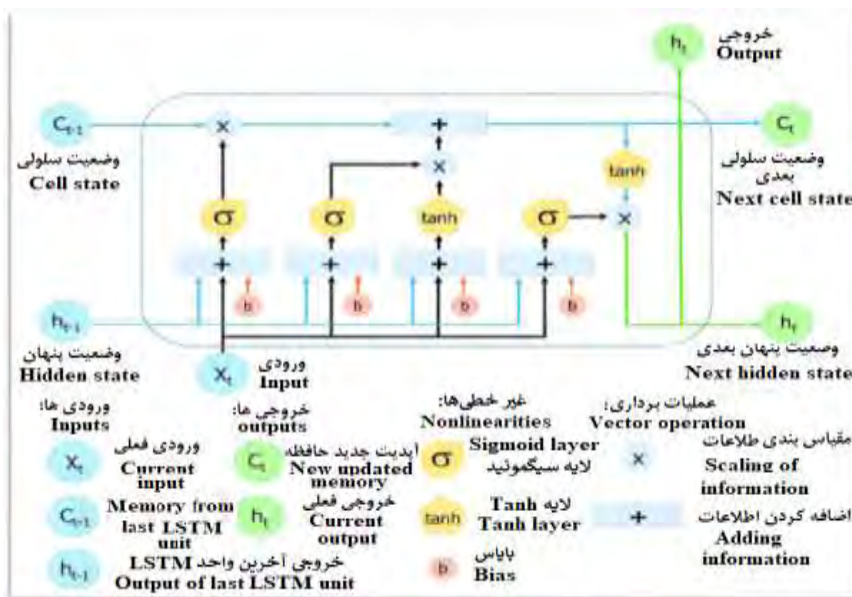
$h_t$ خروجی Output

$C_{t-1}$ وضعیت سلولی Cell state

×

+

×

tanh

$C_t$ وضعیت سلولی بعدی Next cell state

σ σ tanh σ

×

+ + + +

b b b b

$h_{t-1}$ وضعیت پنهان Hidden state

$X_t$ ورودی Input

$h_t$ وضعیت پنهان بعدی Next hidden state

ورودی ها: Inputs

خروجی ها: outputs

غیر خطی‌ها: Nonlinearities

عملیات برداری: Vector operation

$X_t$ ورودی فعلی Current input

$C_t$ آپدیت جدید حافظه New updated memory

σ Sigmoid layer لایه سیگموئید

× مقیاس بندی طلاعات Scaling of information

$C_{t-1}$ Memory from last LSTM unit

$h_t$ خروجی فعلی Current output

tanh لایه Tanh Tanh layer

+ اضافه کردن اطلاعات Adding information

$h_{t-1}$ خروجی آخرین واحد LSTM Output of last LSTM unit

b بایاس Bias